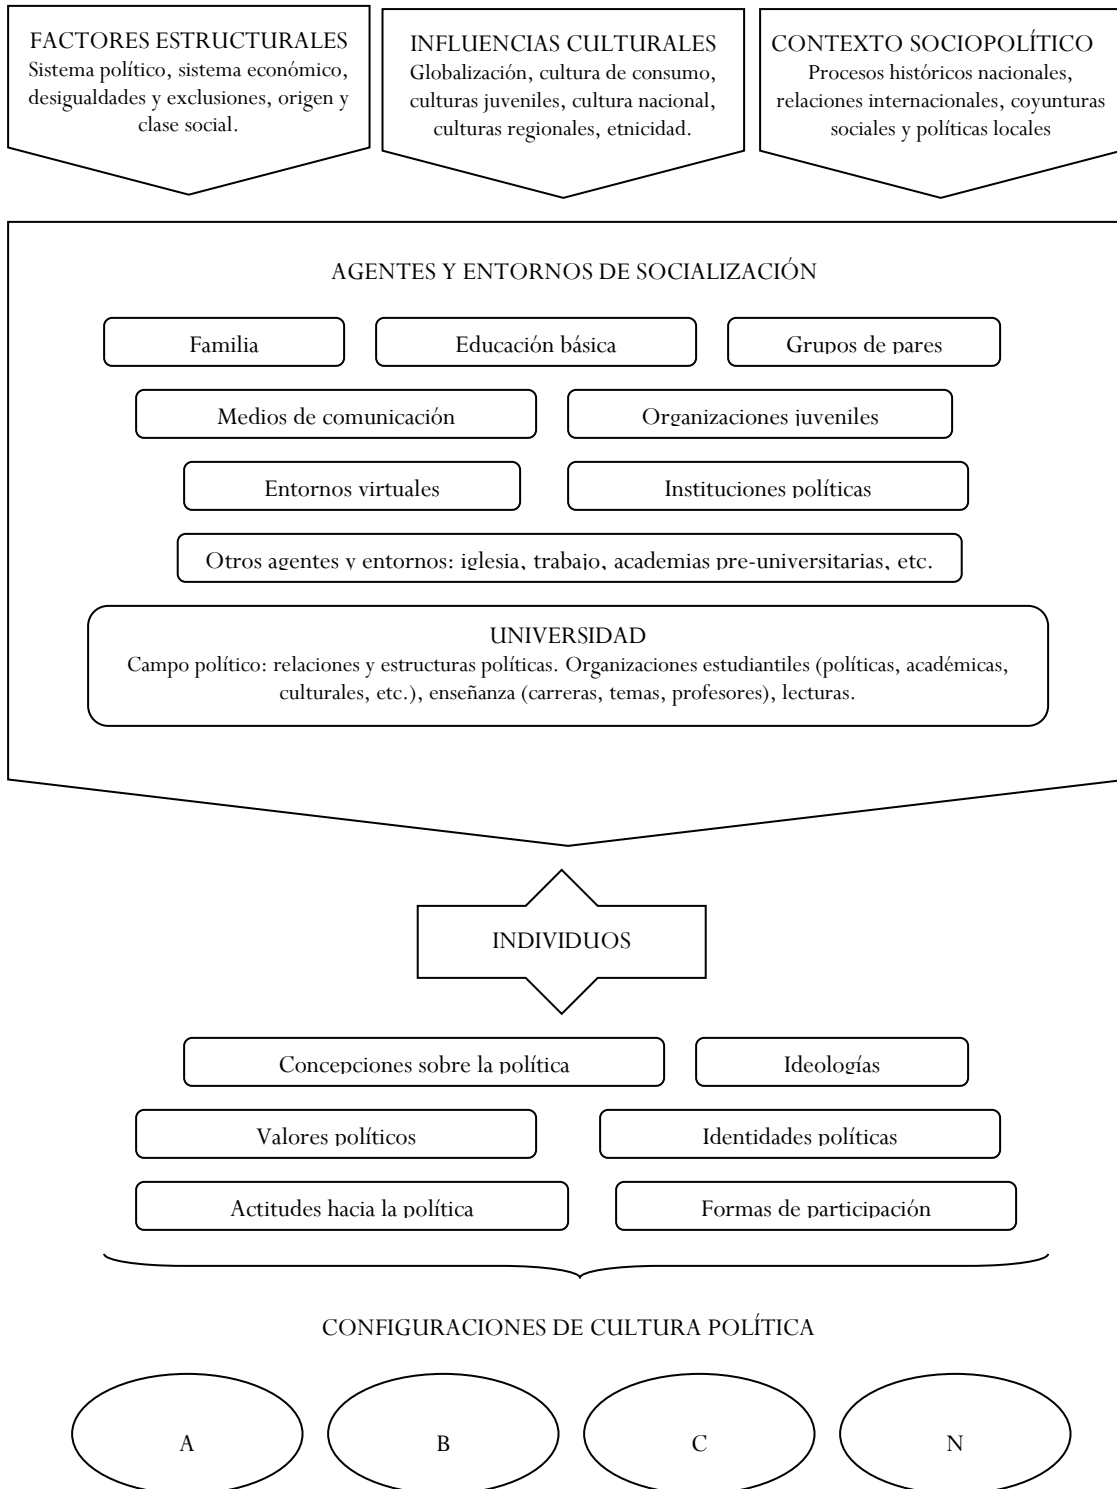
FACTORES ESTRUCTURALES
Sistema político, sistema económico, desigualdades y exclusiones, origen y clase social.

INFLUENCIAS CULTURALES
Globalización, cultura de consumo, culturas juveniles, cultura nacional, culturas regionales, etnicidad.

CONTEXTO SOCIOPOLÍTICO
Procesos históricos nacionales, relaciones internacionales, coyunturas sociales y políticas locales

AGENTES Y ENTORNOS DE SOCIALIZACIÓN

Familia

Educación básica

Grupos de pares

Medios de comunicación

Organizaciones juveniles

Entornos virtuales

Instituciones políticas

Otros agentes y entornos: iglesia, trabajo, academias pre-universitarias, etc.

UNIVERSIDAD
Campo político: relaciones y estructuras políticas. Organizaciones estudiantiles (políticas, académicas, culturales, etc.), enseñanza (carreras, temas, profesores), lecturas.

INDIVIDUOS

Concepciones sobre la política

Ideologías

Valores políticos

Identidades políticas

Actitudes hacia la política

Formas de participación

CONFIGURACIONES DE CULTURA POLÍTICA

A

B

C

N